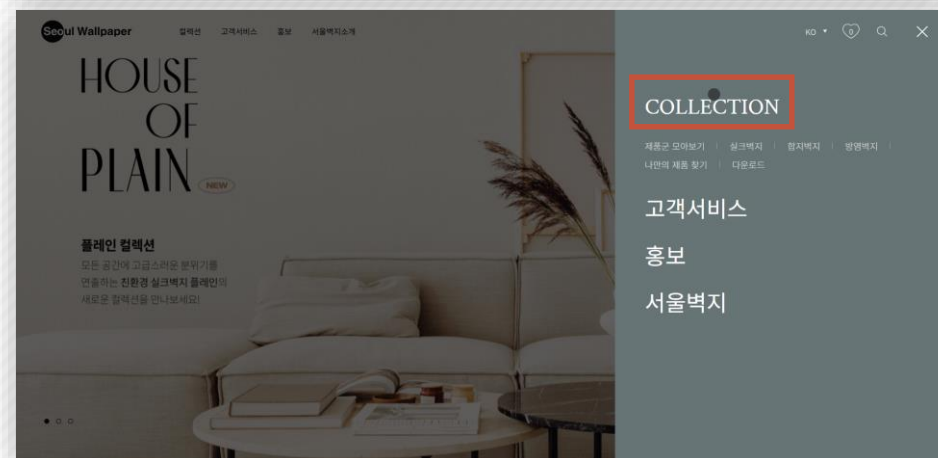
Seoul Wallpaper 컬렉션 고객서비스 홍보 서울벽지소개

KO ▾ 0

HOUSE OF PLAIN NEW

플레인 컬렉션
모든 공간에 고급스러운 분위기를 연출하는 친환경 실크벽지 플레인의 새로운 컬렉션을 만나보세요!

COLLECTION

제품군 모아보기 | 실크벽지 | 합지벽지 | 방염벽지 | 나만의 제품 찾기 | 다운로드

고객서비스

홍보

서울벽지